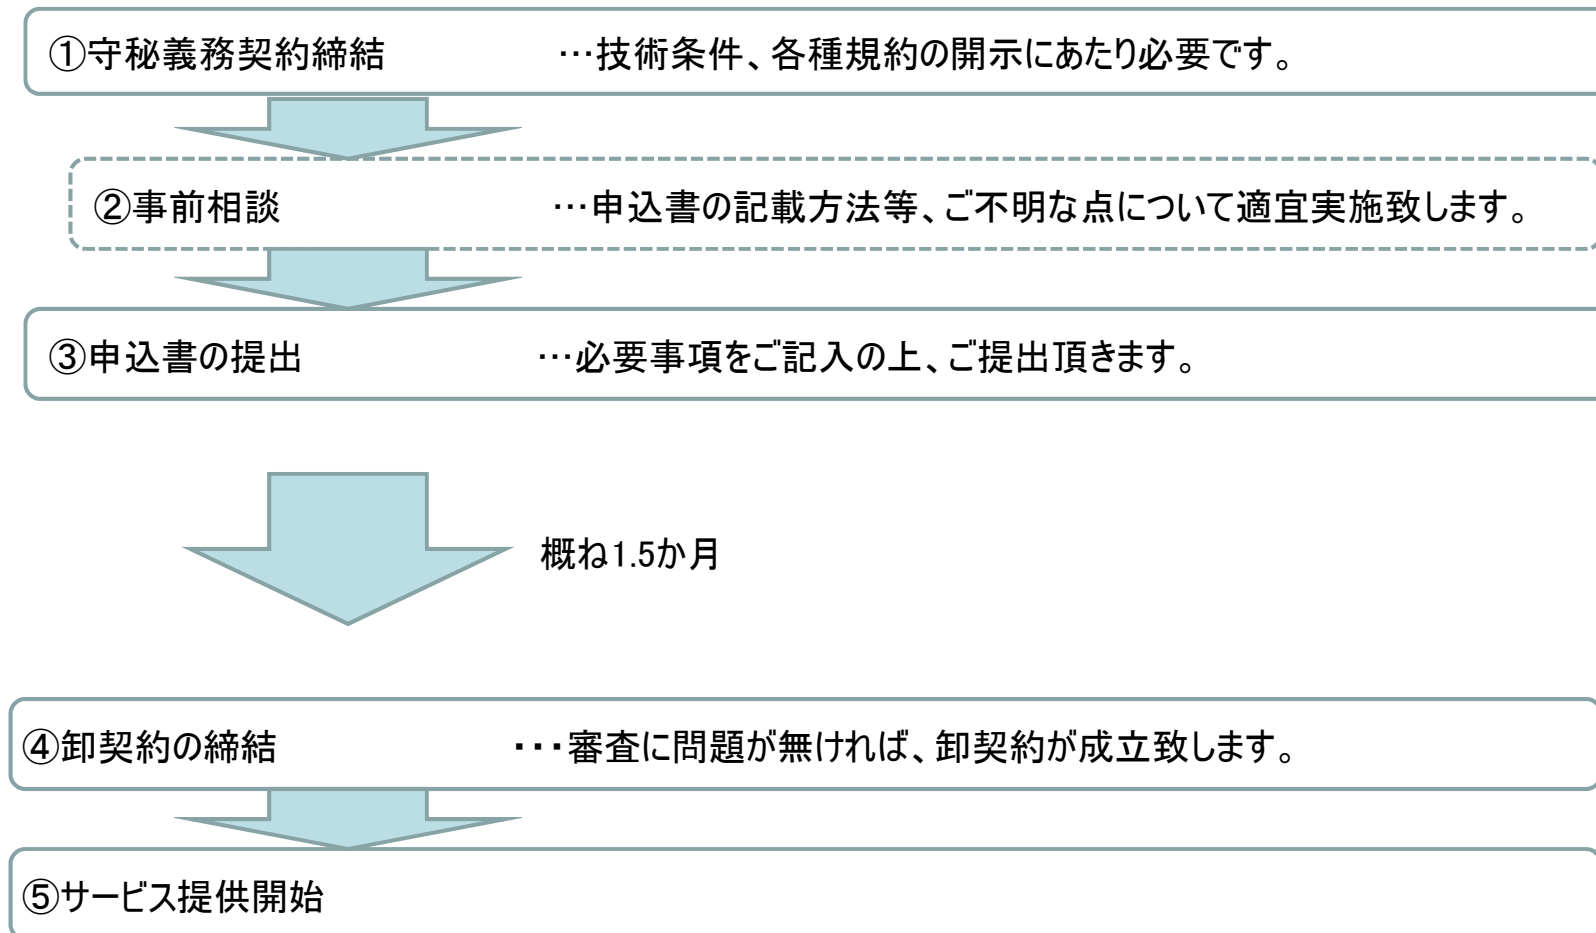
①守秘義務契約締結　…技術条件、各種規約の開示にあたり必要です。

②事前相談　…申込書の記載方法等、ご不明な点について適宜実施致します。

③申込書の提出　…必要事項をご記入の上、ご提出頂きます。

概ね1.5か月

④卸契約の締結　・・・審査に問題が無ければ、卸契約が成立致します。

⑤サービス提供開始